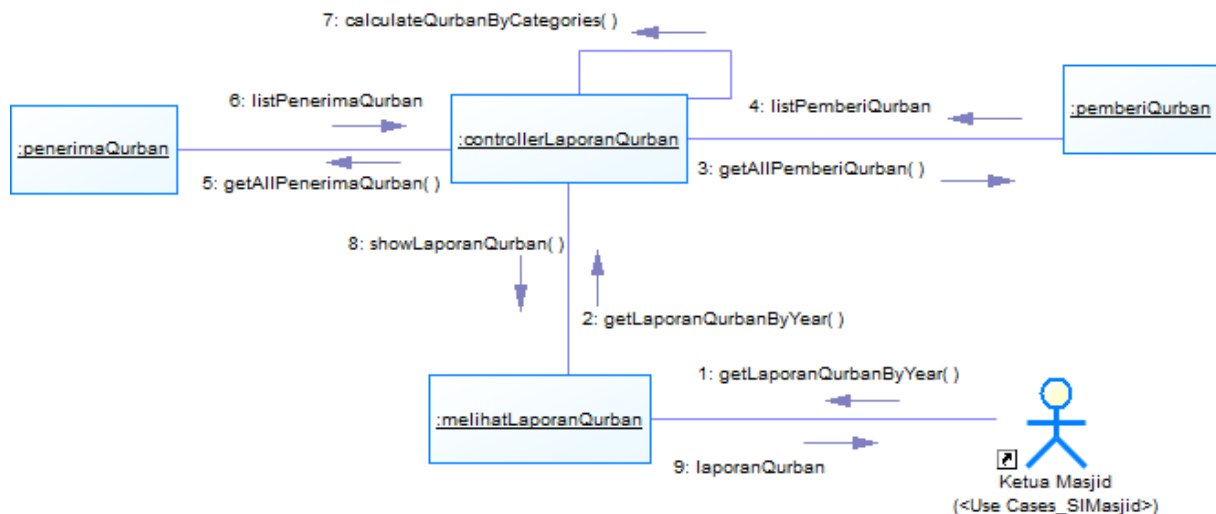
7: calculateQurbanByCategories( )

6: listPenerimaQurban

:penerimaQurban

:controllerLaporanQurban

4: listPemberiQurban

:pemberiQurban

5: getAllPenerimaQurban( )

3: getAllPemberiQurban( )

8: showLaporanQurban( )

2: getLaporanQurbanByYear( )

1: getLaporanQurbanByYear( )

:melihatLaporanQurban

9: laporanQurban

Ketua Masjid
(<Use Cases_SIMasjid>)